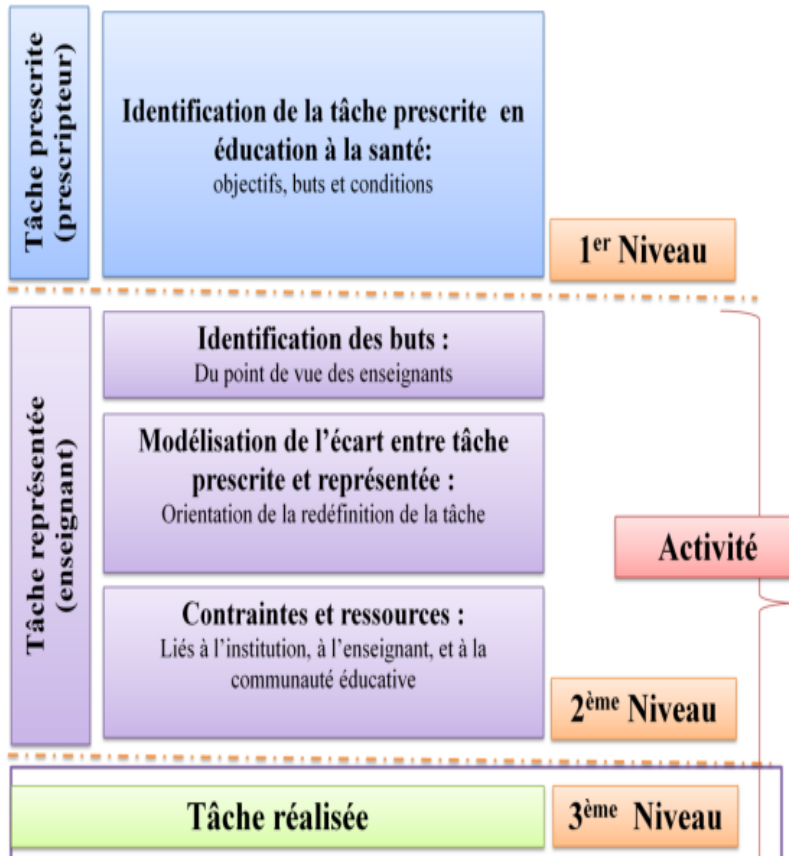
Tâche prescrite (prescripteur)

Identification de la tâche prescrite en éducation à la santé:
objectifs, buts et conditions

1$^{er}$ Niveau

Tâche représentée (enseignant)

Identification des buts :
Du point de vue des enseignants

Modélisation de l'écart entre tâche prescrite et représentée :
Orientation de la redéfinition de la tâche

Contraintes et ressources :
Liés à l'institution, à l'enseignant, et à la communauté éducative

Activité

2$^{ème}$ Niveau

Tâche réalisée

3$^{ème}$ Niveau